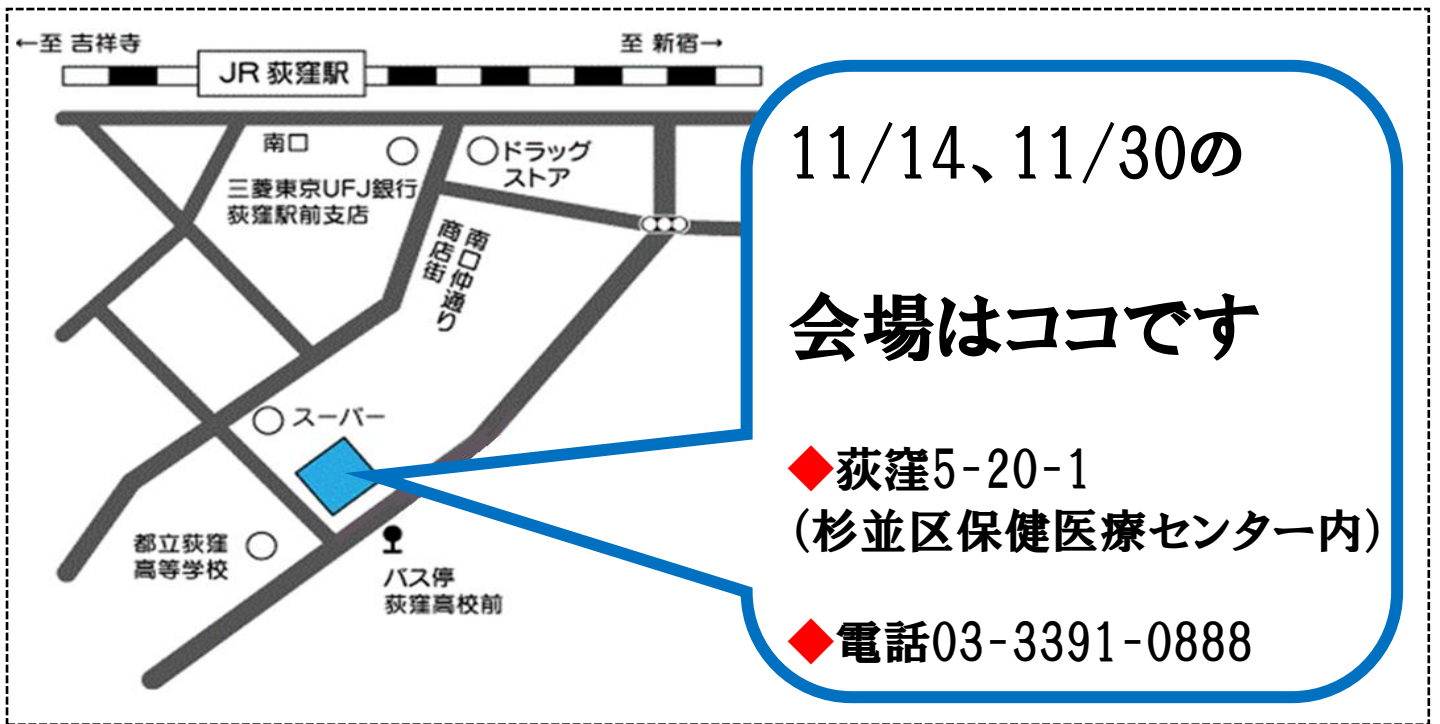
←至 吉祥寺

JR 荻窪駅

至 新宿→

南口

三菱東京UFJ銀行
荻窪駅前支店

ドラッグストア

南口仲通り商店街

スーパー

都立荻窪高等学校

バス停
荻窪高校前

11/14、11/30の

会場はココです

◆荻窪5-20-1
（杉並区保健医療センター内）

◆電話03-3391-0888